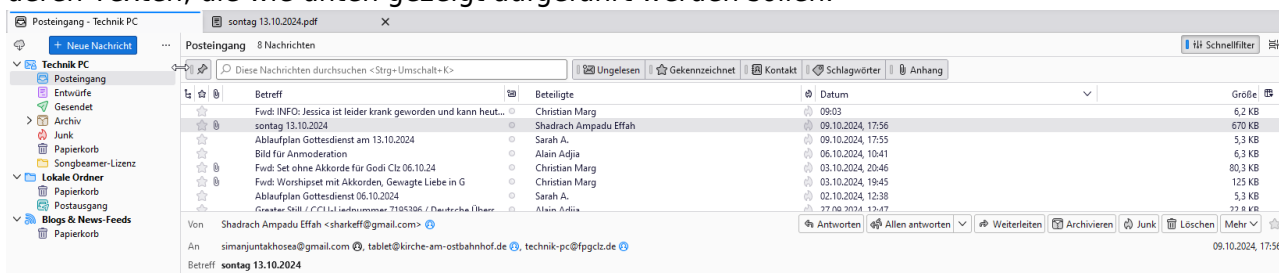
deren Texten, die wie unten gezeigt aufgeführt werden sollen.

Posteingang - Technik PC | sontag 13.10.2024.pdf ×

+ Neue Nachricht ...
Technik PC
Posteingang
Entwürfe
Gesendet
Archiv
Junk
Papierkorb
Songbeamer-Lizenz
Lokale Ordner
Papierkorb
Postausgang
Blogs & News-Feeds
Papierkorb

Posteingang 8 Nachrichten

Schnellfilter

Diese Nachrichten durchsuchen <Strg+Umschalt+K>

Ungelesen | Gekennzeichnet | Kontakt | Schlagwörter | Anhang

| Betreff | Beteiligte | Datum | Größe |
|---|---|---|---|
| Fwd: INFO: Jessica ist leider krank geworden und kann heut... | Christian Marg | 09:03 | 6,2 KB |
| sontag 13.10.2024 | Shadrach Ampadu Effah | 09.10.2024, 17:56 | 670 KB |
| Ablaufplan Gottesdienst am 13.10.2024 | Sarah A. | 09.10.2024, 17:55 | 5,3 KB |
| Bild für Anmoderation | Alain Adjia | 06.10.2024, 10:41 | 6,3 KB |
| Fwd: Set ohne Akkorde für Godi Clz 06.10.24 | Christian Marg | 03.10.2024, 20:46 | 80,3 KB |
| Fwd: Worshipset mit Akkorden, Gewagte Liebe in G | Christian Marg | 03.10.2024, 19:45 | 125 KB |
| Ablaufplan Gottesdienst 06.10.2024 | Sarah A. | 02.10.2024, 12:38 | 5,3 KB |
| Greater Still / CCLI-Liednummer 7195396 / Deutsche Übers... | Alain Adjia | 27.09.2024, 12:47 | 22,8 KB |

Von Shadrach Ampadu Effah <sharkeff@gmail.com>
Antworten | Allen antworten | Weiterleiten | Archivieren | Junk | Löschen | Mehr
An simanjuntakhosea@gmail.com, tablet@kirche-am-ostbahnhof.de, technik-pc@fpgclz.de
09.10.2024, 17:56
Betreff sontag 13.10.2024